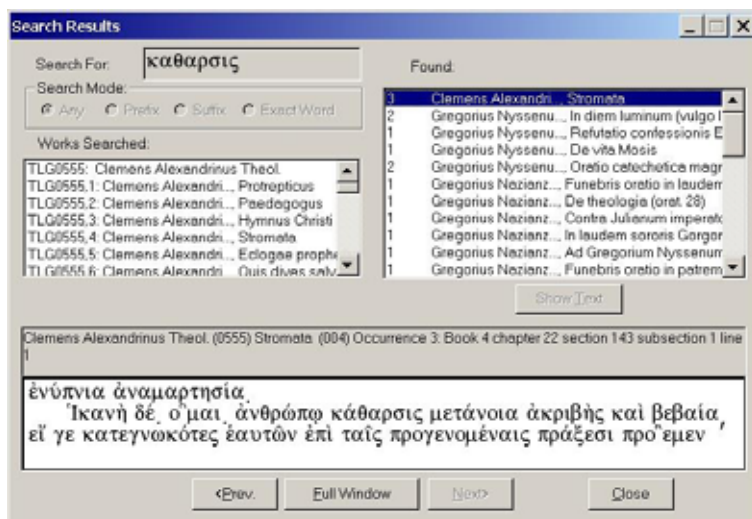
Search Results

Search For: καθαρσις

Search Mode:
Any Prefix Suffix Exact Word

Works Searched:

TLG0555: Clemens Alexandrinus Theol.
TLG0555,1: Clemens Alexandri..., Protrepticus
TLG0555,2: Clemens Alexandri..., Paedagogus
TLG0555,3: Clemens Alexandri..., Hymnus Christi
TLG0555,4: Clemens Alexandri..., Stromata
TLG0555,5: Clemens Alexandri..., Eclogae prophe
TLG0555,6: Clemens Alexandri..., Quis dives salv

Found:

| | |
|---|---|
| 3 | Clemens Alexandri..., Stromata |
| 2 | Gregorius Nyssenu..., In diem luminum (vulgo I |
| 1 | Gregorius Nyssenu..., Refutatio confessionis E |
| 1 | Gregorius Nyssenu..., De vita Mosis |
| 2 | Gregorius Nyssenu..., Oratio catechetica magr |
| 1 | Gregorius Nazianz..., Funebris oratio in laudem |
| 1 | Gregorius Nazianz..., De theologia (orat. 28) |
| 1 | Gregorius Nazianz..., Contra Julianum imperato |
| 1 | Gregorius Nazianz..., In laudem sororis Gorgor |
| 1 | Gregorius Nazianz..., Ad Gregorium Nyssenum |
| 1 | Gregorius Nazianz..., Funebris oratio in patrem |

Show Text

Clemens Alexandrinus Theol. (0555) Stromata (004) Occurrence 3: Book 4 chapter 22 section 143 subsection 1 line 1

ἐνύπνια ἀναμαρτησία.
Ἱκανὴ δέ, οἶμαι, ἀνθρώπῳ κάθαρσις μετάνοια ἀκριβὴς καὶ βεβαία, εἴ γε κατεγνωκότες ἑαυτῶν ἐπὶ ταῖς προγενομέναις πράξεσι προΐεμεν

<Prev. Full Window Next> Close